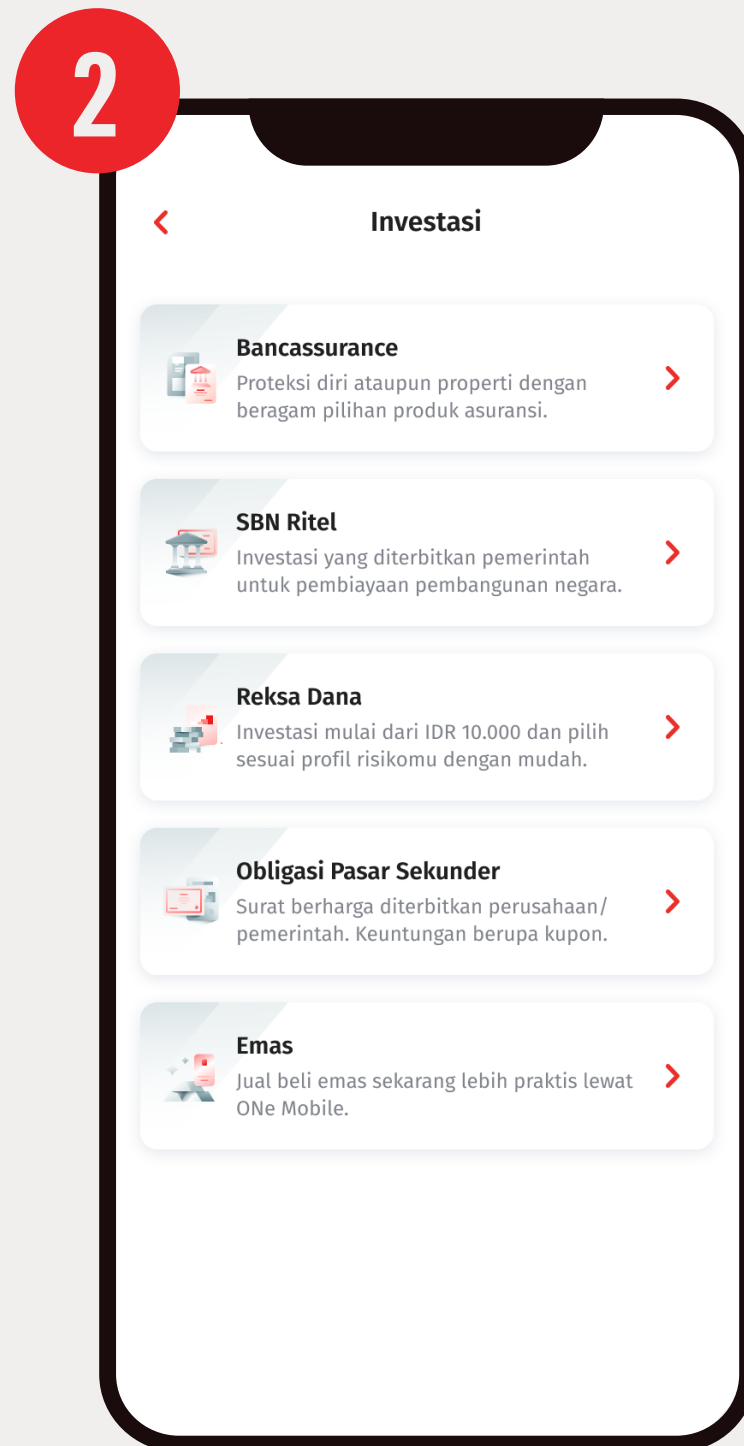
2

Investasi

Bancassurance
Proteksi diri ataupun properti dengan beragam pilihan produk asuransi.

SBN Ritel
Investasi yang diterbitkan pemerintah untuk pembiayaan pembangunan negara.

Reksa Dana
Investasi mulai dari IDR 10.000 dan pilih sesuai profil risikomu dengan mudah.

Obligasi Pasar Sekunder
Surat berharga diterbitkan perusahaan/ pemerintah. Keuntungan berupa kupon.

Emas
Jual beli emas sekarang lebih praktis lewat ONe Mobile.